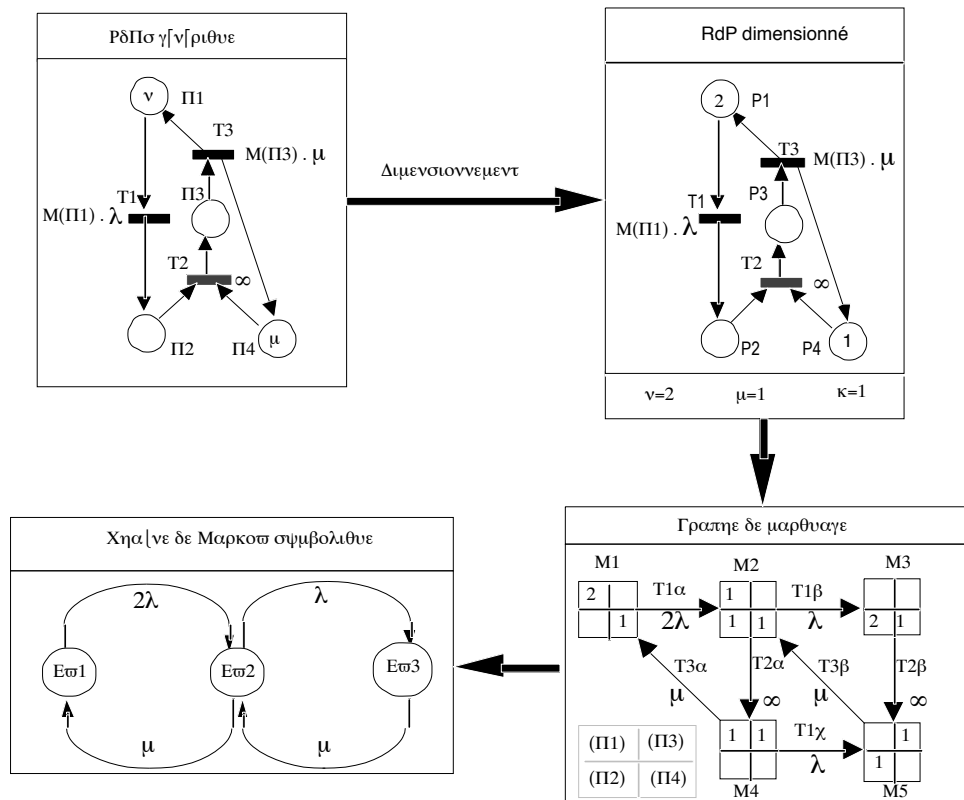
Ρδ Πσ γ⌈ν⌈ριθυε

ν Π1
Τ3
Μ(Π3) . μ
Τ1
Μ(Π1) . λ
Π3
Τ2
∞
Π2 Π4 μ

Διμενσιοννεμεντ

RdP dimensionné

2 P1
T3
M(Π3) . μ
T1
M(Π1) . λ
P3
T2
∞
P2 P4 1

ν=2 μ=1 κ=1

Γραπηε δε μαρθυαγε

M1 M2 M3
2
1
T1α
2λ
1
1 1
T1β
λ
2 1
T3α
μ
T2α
∞
T3β
μ
T2β
∞
1 1
T1χ
λ
1
1
M4 M5

| (Π1) | (Π3) |
|---|---|
| (Π2) | (Π4) |

Χηα⌊νε δε Μαρκοϖ σψμβολιθυε

2λ
λ
Eϖ1 Eϖ2 Eϖ3
μ
μ